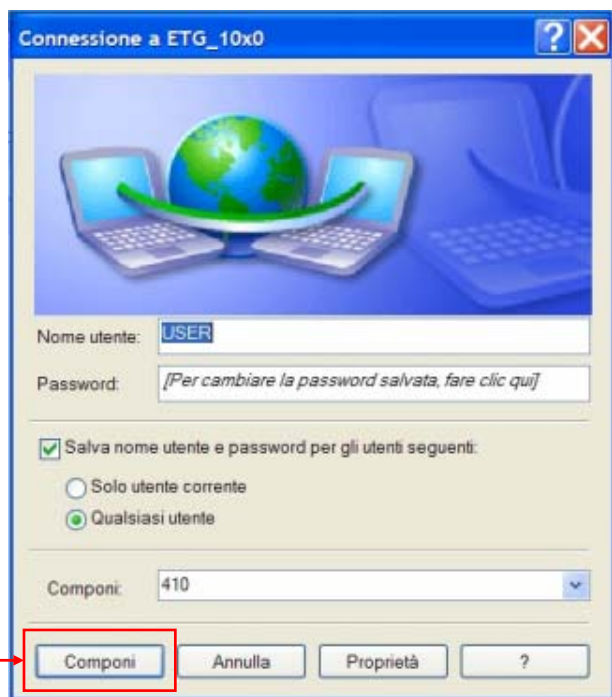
Connessione a ETG_10x0

Nome utente: USER

Password: [Per cambiare la password salvata, fare clic qui]

Salva nome utente e password per gli utenti seguenti:

Solo utente corrente

Qualsiasi utente

Componi: 410

Componi Annulla Proprietà ?